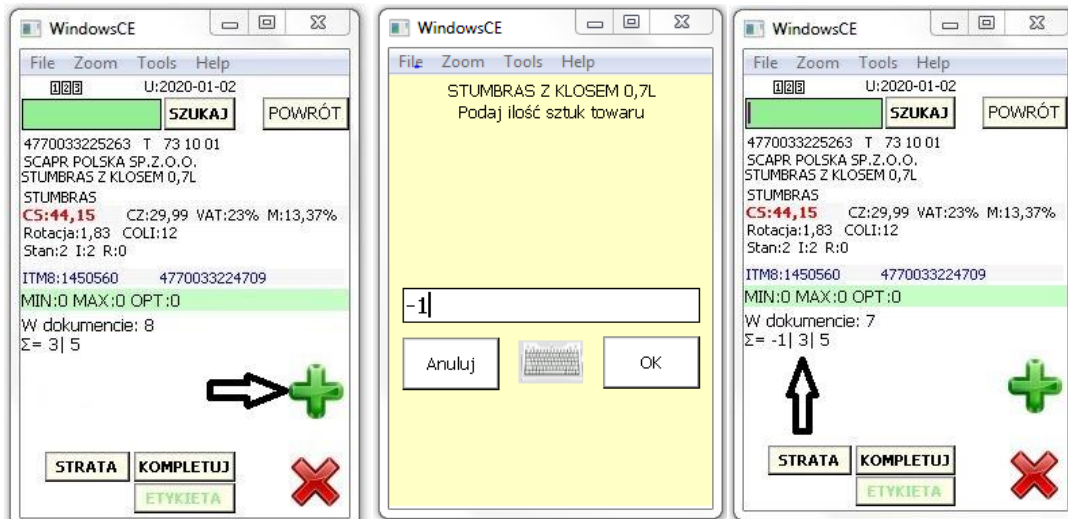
WindowsCE

File Zoom Tools Help

U:2020-01-02

SZUKAJ POWRÓT

4770033225263 T 73 10 01
SCAPR POLSKA SP.Z.O.O.
STUMBRAS Z KLOSEM 0,7L
STUMBRAS
CS:44,15 CZ:29,99 VAT:23% M:13,37%
Rotacja:1,83 COLI:12
Stan:2 I:2 R:0

ITM8:1450560 4770033224709

MIN:0 MAX:0 OPT:0

W dokumencie: 8
Σ= 3| 5

STRATA KOMPLETUJ
ETYKIETA

WindowsCE

File Zoom Tools Help

STUMBRAS Z KLOSEM 0,7L
Podaj ilość sztuk towaru

-1

Anuluj OK

WindowsCE

File Zoom Tools Help

U:2020-01-02

SZUKAJ POWRÓT

4770033225263 T 73 10 01
SCAPR POLSKA SP.Z.O.O.
STUMBRAS Z KLOSEM 0,7L
STUMBRAS
CS:44,15 CZ:29,99 VAT:23% M:13,37%
Rotacja:1,83 COLI:12
Stan:2 I:2 R:0

ITM8:1450560 4770033224709

MIN:0 MAX:0 OPT:0

W dokumencie: 7
Σ= -1| 3| 5

STRATA KOMPLETUJ
ETYKIETA